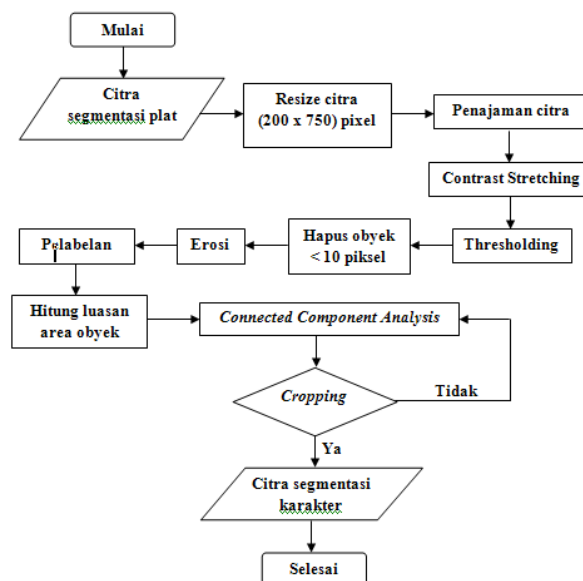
Mulai

Citra segmentasi plat

Resize citra (200 x 750) pixel

Penajaman citra

Contrast Stretching

Thresholding

Hapus obyek < 10 piksel

Erosi

Pelabelan

Hitung luasan area obyek

Connected Component Analysis

Cropping

Tidak

Ya

Citra segmentasi karakter

Selesai